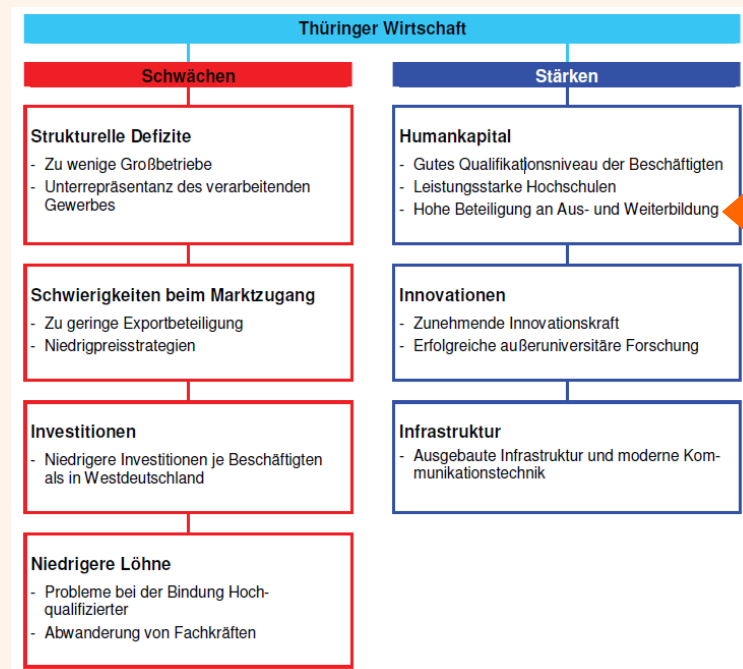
Thüringer Wirtschaft

Schwächen

Strukturelle Defizite
- Zu wenige Großbetriebe
- Unterrepräsentanz des verarbeitenden Gewerbes

Schwierigkeiten beim Marktzugang
- Zu geringe Exportbeteiligung
- Niedrigpreisstrategien

Investitionen
- Niedrigere Investitionen je Beschäftigten als in Westdeutschland

Niedrigere Löhne
- Probleme bei der Bindung Hochqualifizierter
- Abwanderung von Fachkräften

Stärken

Humankapital
- Gutes Qualifikationsniveau der Beschäftigten
- Leistungsstarke Hochschulen
- Hohe Beteiligung an Aus- und Weiterbildung

Innovationen
- Zunehmende Innovationskraft
- Erfolgreiche außeruniversitäre Forschung

Infrastruktur
- Ausgebaute Infrastruktur und moderne Kommunikationstechnik